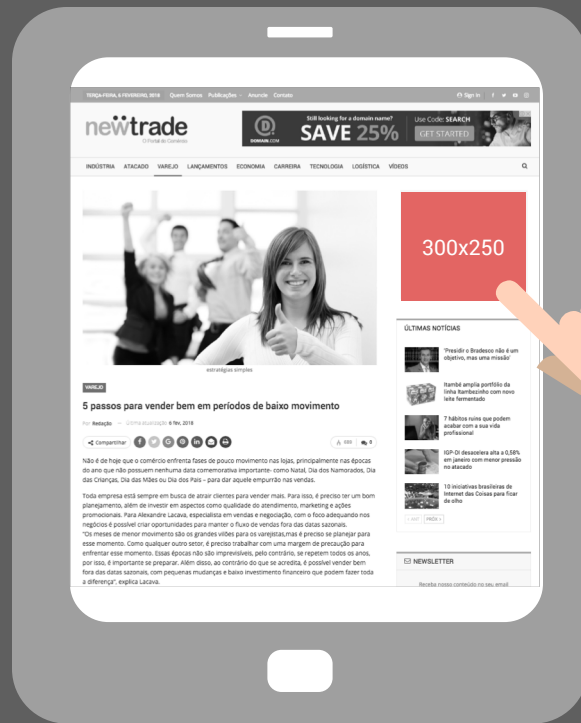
TERÇA-FEIRA, 6 FEVEREIRO, 2018 Quem Somos Publicações Anuncie Contato

Sign in

newtrade
O Portal do Comércio

Still looking for a domain name?
SAVE 25%
DOMAIN.COM
Use Code: SEARCH
GET STARTED

INDÚSTRIA ATACADO VAREJO LANÇAMENTOS ECONOMIA CARREIRA TECNOLOGIA LOGÍSTICA VÍDEOS

estratégias simples

VAREJO

5 passos para vender bem em períodos de baixo movimento

Por Redação — Última atualização 6 fev, 2018

Compartilhar

Não é de hoje que o comércio enfrenta fases de pouco movimento nas lojas, principalmente nas épocas do ano que não possuem nenhuma data comemorativa importante- como Natal, Dia dos Namorados, Dia das Crianças, Dia das Mães ou Dia dos Pais – para dar aquele empurrão nas vendas.

Toda empresa está sempre em busca de atrair clientes para vender mais. Para isso, é preciso ter um bom planejamento, além de investir em aspectos como qualidade do atendimento, marketing e ações promocionais. Para Alexandre Lacava, especialista em vendas e negociação, com o foco adequando nos negócios é possível criar oportunidades para manter o fluxo de vendas fora das datas sazonais.
"Os meses de menor movimento são os grandes vilões para os varejistas,mas é preciso se planejar para esse momento. Como qualquer outro setor, é preciso trabalhar com uma margem de precaução para enfrentar esse momento. Essas épocas não são imprevisíveis, pelo contrário, se repetem todos os anos, por isso, é importante se preparar. Além disso, ao contrário do que se acredita, é possível vender bem fora das datas sazonais, com pequenas mudanças e baixo investimento financeiro que podem fazer toda a diferença", explica Lacava.

300x250

ÚLTIMAS NOTÍCIAS

'Presidir o Bradesco não é um objetivo, mas uma missão'

Itambé amplia portfólio da linha Itambezinho com novo leite fermentado

7 hábitos ruins que podem acabar com a sua vida profissional

IGP-DI desacelera alta a 0,58% em janeiro com menor pressão no atacado

10 iniciativas brasileiras de Internet das Coisas para ficar de olho

ANT PRÓX

NEWSLETTER

Receba nosso conteúdo no seu email